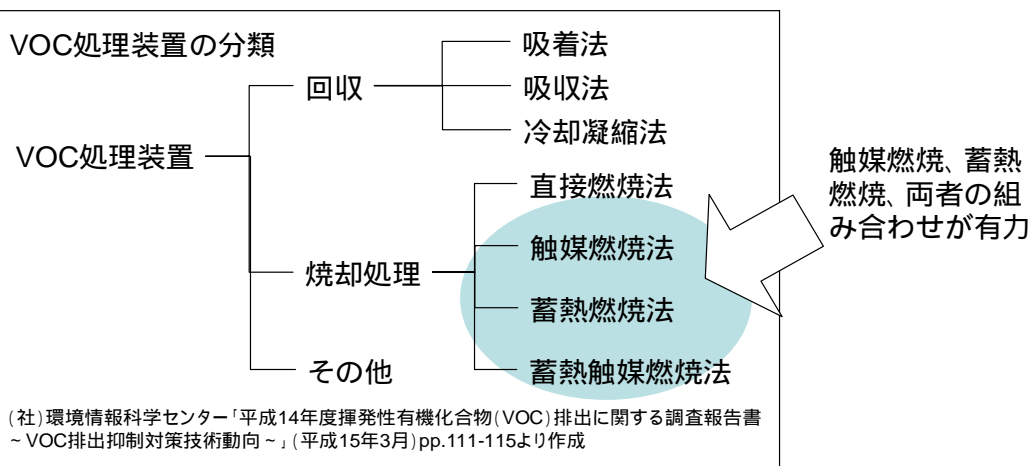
VOC処理装置の分類

VOC処理装置

回収

吸着法

吸収法

冷却凝縮法

焼却処理

直接燃焼法

触媒燃焼法

蓄熱燃焼法

蓄熱触媒燃焼法

その他

触媒燃焼、蓄熱燃焼、両者の組み合わせが有力

(社)環境情報科学センター「平成14年度揮発性有機化合物(VOC)排出に関する調査報告書 ~VOC排出抑制対策技術動向~」(平成15年3月)pp.111-115より作成